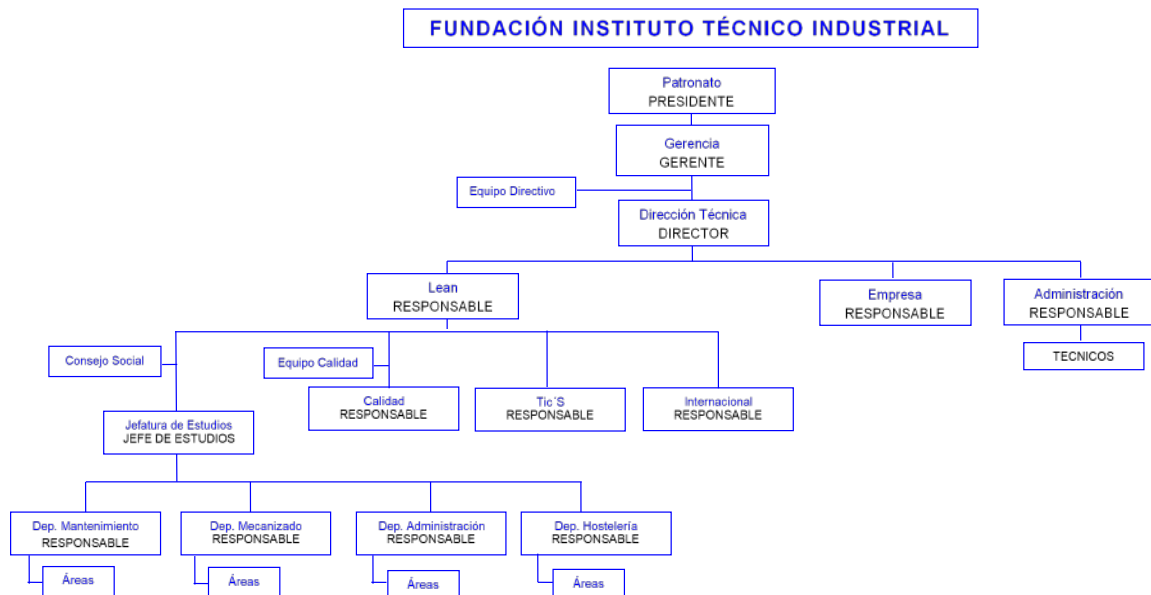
FUNDACIÓN INSTITUTO TÉCNICO INDUSTRIAL

Patronato
PRESIDENTE

Gerencia
GERENTE

Equipo Directivo

Dirección Técnica
DIRECTOR

Lean
RESPONSABLE

Empresa
RESPONSABLE

Administración
RESPONSABLE

TECNICOS

Consejo Social

Equipo Calidad

Calidad
RESPONSABLE

Tic´S
RESPONSABLE

Internacional
RESPONSABLE

Jefatura de Estudios
JEFE DE ESTUDIOS

Dep. Mantenimiento
RESPONSABLE

Áreas

Dep. Mecanizado
RESPONSABLE

Áreas

Dep. Administración
RESPONSABLE

Áreas

Dep. Hostelería
RESPONSABLE

Áreas